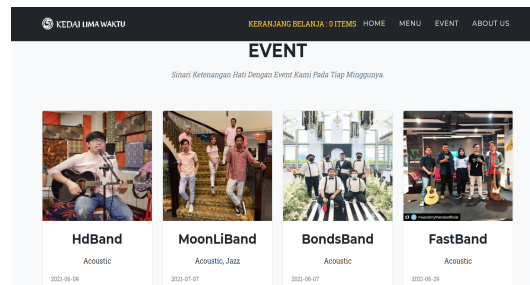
KEDAI LIMA WAKTU

KERANJANG BELANJA : 0 ITEMS HOME MENU EVENT ABOUT US

EVENT

Sinari Ketenangan Hati Dengan Event Kami Pada Tiap Minggunya.

HdBand

Acoustic

2021-06-09

MoonLiBand

Acoustic, Jazz

2021-07-07

BondsBand

Acoustic

2021-06-07

FastBand

Acoustic

2021-06-29